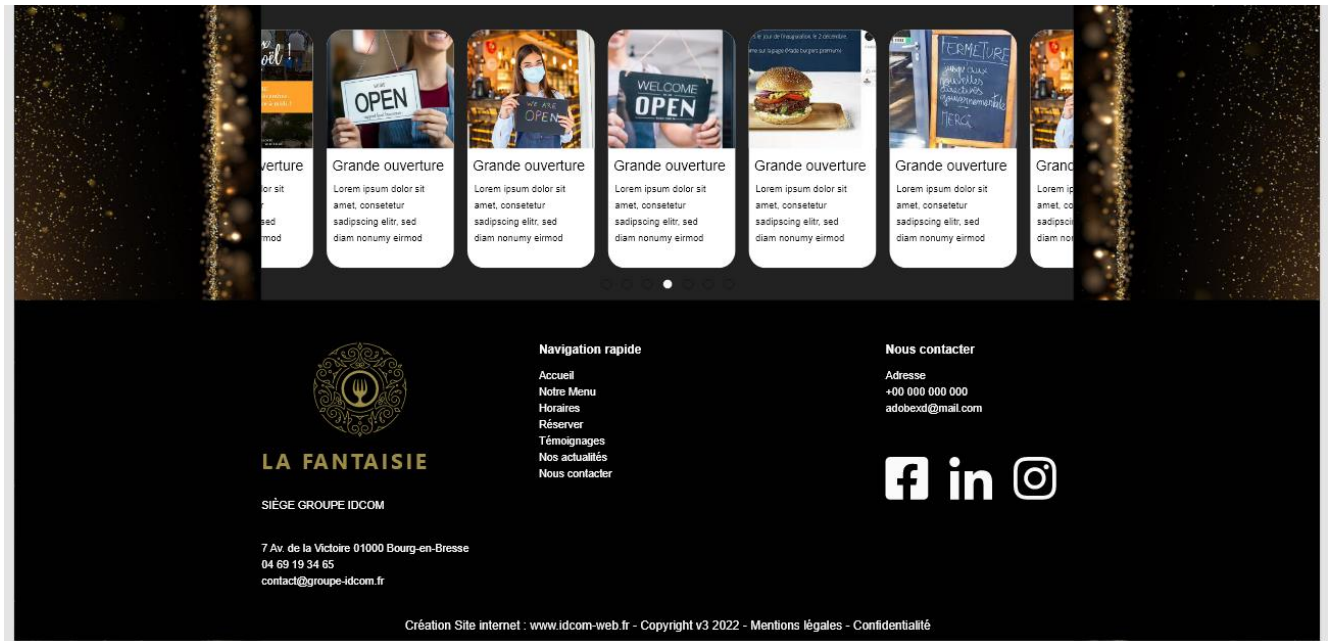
verture
olor sit
ed
rmod

OPEN

Grande ouverture
Lorem ipsum dolor sit amet, consetetur sadipscing elitr, sed diam nonumy eirmod

WE ARE OPEN

Grande ouverture
Lorem ipsum dolor sit amet, consetetur sadipscing elitr, sed diam nonumy eirmod

WELCOME OPEN

Grande ouverture
Lorem ipsum dolor sit amet, consetetur sadipscing elitr, sed diam nonumy eirmod

Grande ouverture
Lorem ipsum dolor sit amet, consetetur sadipscing elitr, sed diam nonumy eirmod

FERMETURE
MERCI

Grande ouverture
Lorem ipsum dolor sit amet, consetetur sadipscing elitr, sed diam nonumy eirmod

Grand
Lorem ip
amet, co
sadipsci
diam nor

LA FANTAISIE

SIÈGE GROUPE IDCOM

7 Av. de la Victoire 01000 Bourg-en-Bresse
04 69 19 34 65
contact@groupe-idcom.fr

Navigation rapide
Accueil
Notre Menu
Horaires
Réserver
Témoignages
Nos actualités
Nous contacter

Nous contacter
Adresse
+00 000 000 000
adobexd@mail.com

Création Site internet : www.idcom-web.fr - Copyright v3 2022 - Mentions légales - Confidentialité